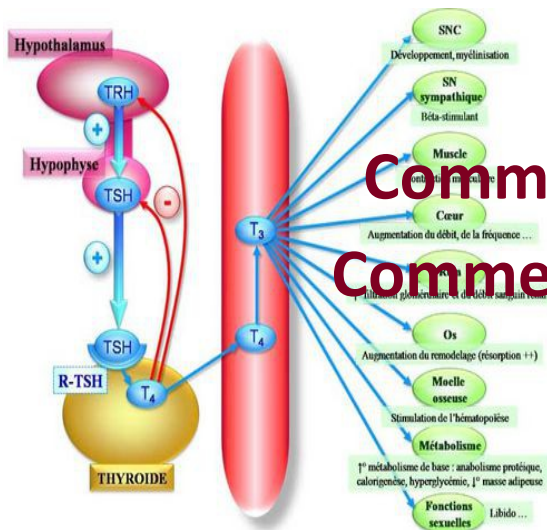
Hypothalamus

TRH

+

Hypophyse

TSH

-

+

TSH

R-TSH

$T_4$

THYROIDE

$T_3$

$T_4$

SNC

Développement, myélinisation

SN sympathique

Béta-stimulant

Muscle

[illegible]

Comm

Cœur

Augmentation du débit, de la fréquence ...

Comme

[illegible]

↑ filtration glomérulaire et du débit sanguin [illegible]

Os

Augmentation du remodelage (résorption ++)

Moelle osseuse

Stimulation de l'hématopoïèse

Métabolisme

↑° métabolisme de base : anabolisme protéique, calorigenèse, hyperglycémie, ↓° masse adipeuse

Fonctions sexuelles

Libido ...